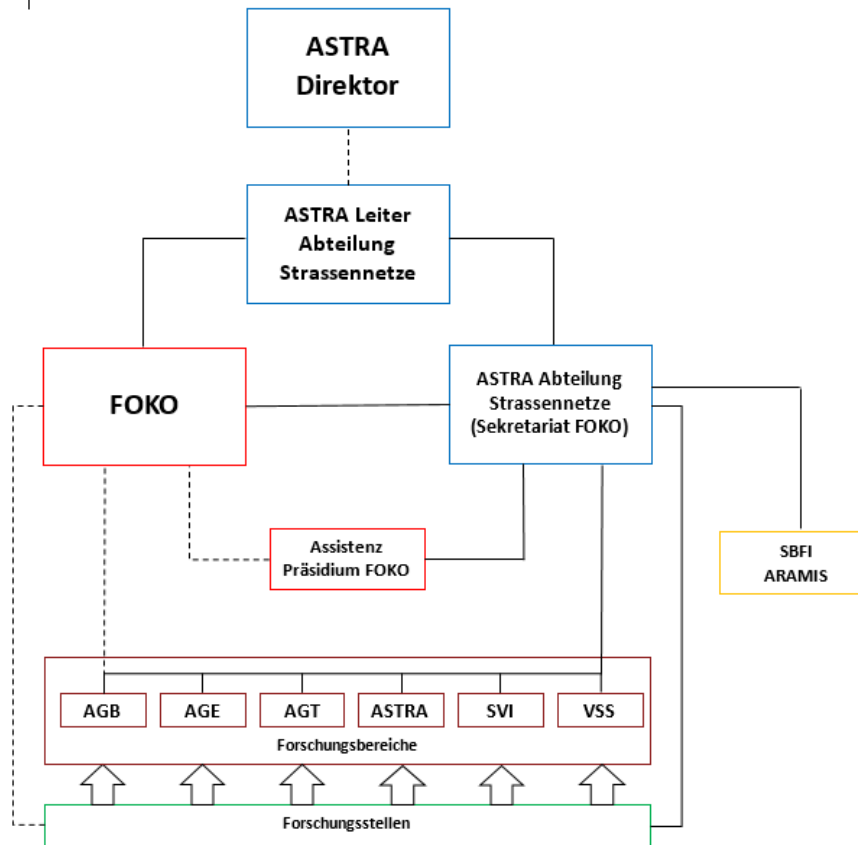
ASTRA Direktor

ASTRA Leiter Abteilung Strassennetze

FOKO

ASTRA Abteilung Strassennetze (Sekretariat FOKO)

Assistenz Präsidium FOKO

SBFI ARAMIS

AGB

AGE

AGT

ASTRA

SVI

VSS

Forschungsbereiche

Forschungsstellen